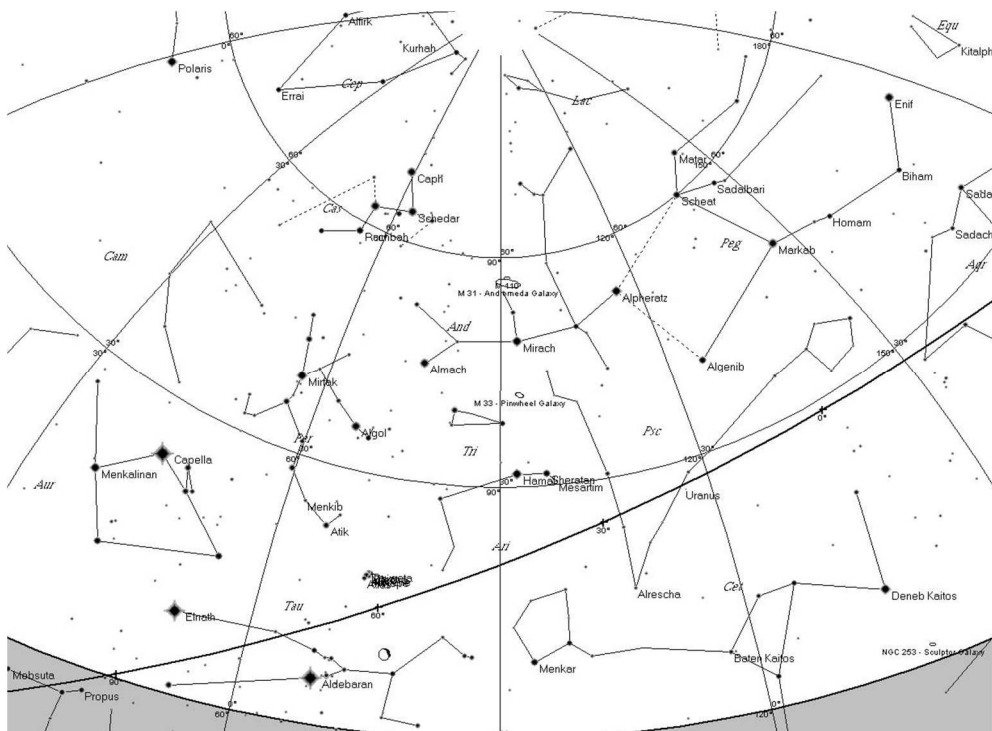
Equ
Kitalph
Alfirk
Kurhah
Polaris
0°
60°
Errai
Cep
180°
60°
Lac
Enif
Matar
150°
60°
Sadalbari
Biham
Sada
Caph
30°
60°
Cas
Schedar
Ruchbah
60°
Scheat
Homam
120°
60°
Peg
Markab
Sadach
Cam
30°
90°
Aqr
M 110
M 31 - Andromeda Galaxy
Alpheratz
And
Mirach
30°
30°
Almach
Algenib
150°
30°
Mirfak
M 33 - Pinwheel Galaxy
Algol
Psc
0°
Per
30°
Tri
Capella
60°
30°
120°
Aur
Menkalinan
Hamal
Sheratan
Mesartim
90°
30°
Uranus
Menkib
Atik
30°
Ari
Alrescha
Cet
Deneb Kaitos
Tau
60°
Elnath
NGC 253 - Sculptor Galaxy
Mebsuta
60
Propus
Aldebaran
Menkar
Baten Kaitos
60°
0°
120°